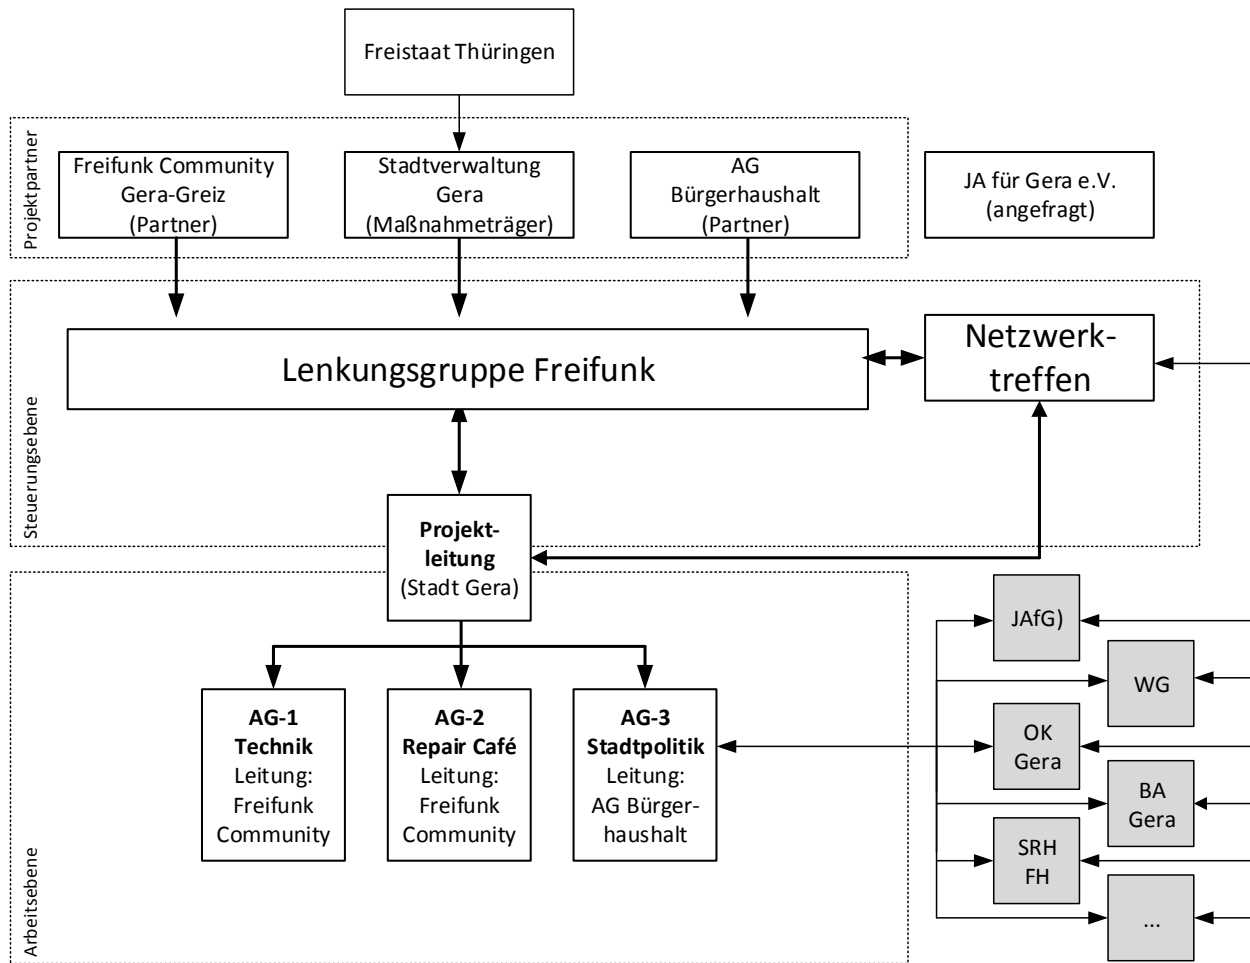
Freistaat Thüringen

Projektpartner

Freifunk Community Gera-Greiz (Partner)

Stadtverwaltung Gera (Maßnahmeträger)

AG Bürgerhaushalt (Partner)

JA für Gera e.V. (angefragt)

Steuerungsebene

Lenkungsgruppe Freifunk

Netzwerktreffen

**Projektleitung** (Stadt Gera)

Arbeitsebene

**AG-1 Technik** Leitung: Freifunk Community

**AG-2 Repair Café** Leitung: Freifunk Community

**AG-3 Stadtpolitik** Leitung: AG Bürgerhaushalt

JAfG)

WG

OK Gera

BA Gera

SRH FH

...